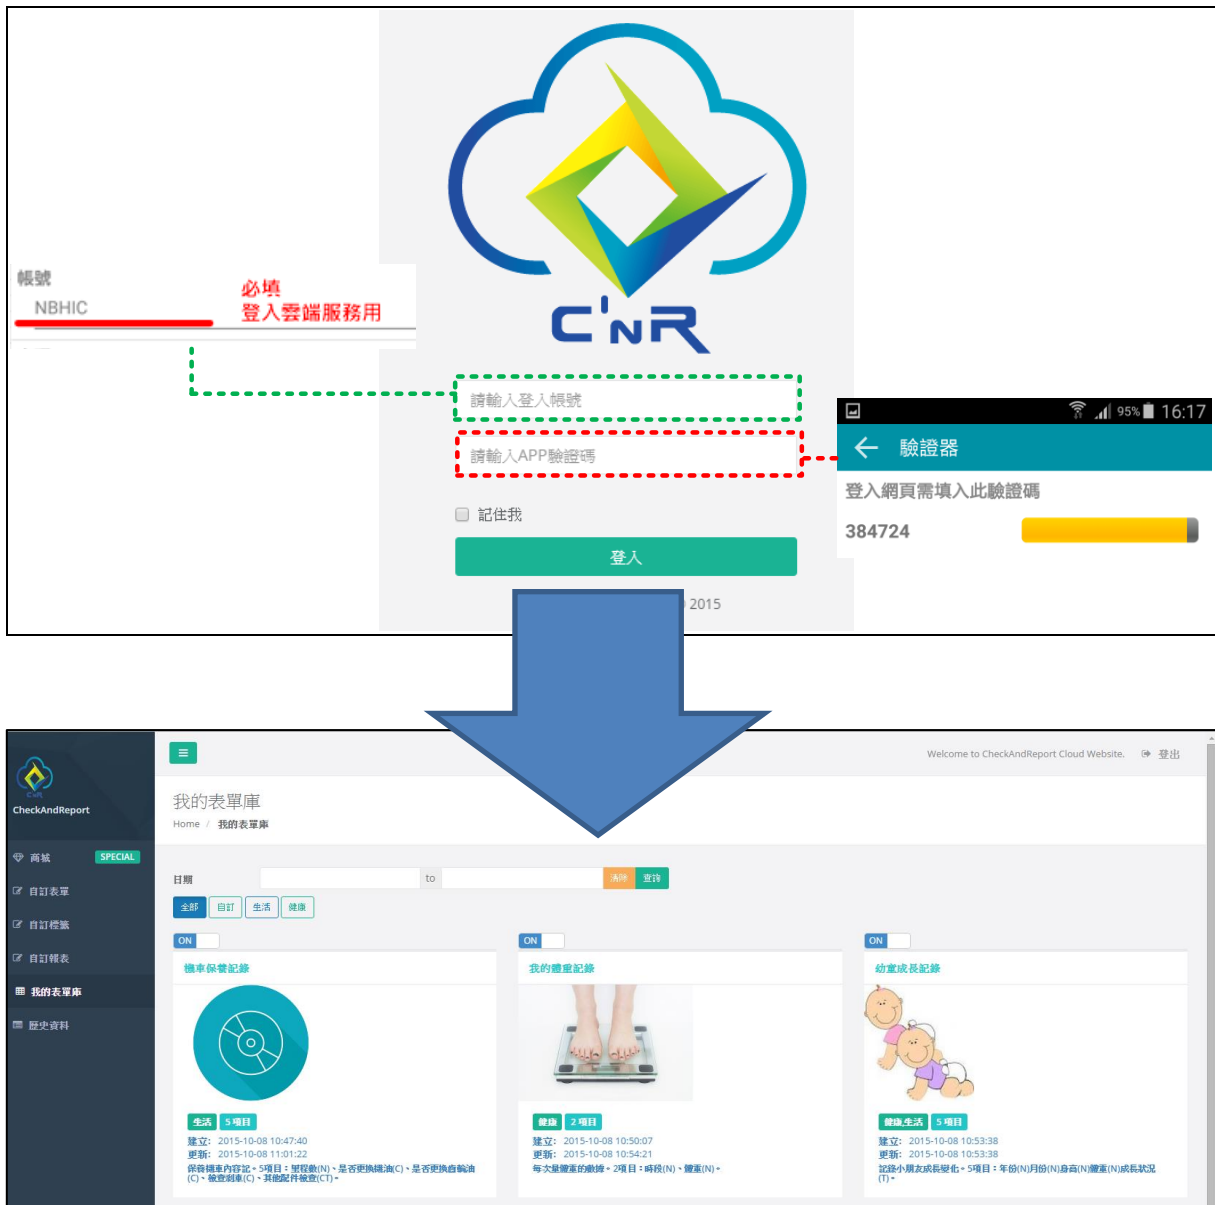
帳號
NBHIC
必填
登入雲端服務用

C'NR

請輸入登入帳號
請輸入APP驗證碼
記住我
登入
2015

95% 16:17
驗證器
登入網頁需填入此驗證碼
384724

CheckAndReport
商城 SPECIAL
自訂表單
自訂標籤
自訂報表
我的表單庫
歷史資料

Welcome to CheckAndReport Cloud Website. 登出

我的表單庫
Home / 我的表單庫

日期 to 清除 查詢
全部 自訂 生活 健康

ON
機車保養記錄
生活 5項目
建立: 2015-10-08 10:47:40
更新: 2015-10-08 11:01:22
保養機車內容記。5項目:里程數(N)、是否更換機油(C)、是否更換齒輪油(C)、檢查剎車(C)、其他配件檢查(CT)。

ON
我的體重記錄
健康 2項目
建立: 2015-10-08 10:50:07
更新: 2015-10-08 10:54:21
每次量體重的數據。2項目:時段(N)、體重(N)。

ON
幼童成長記錄
健康,生活 5項目
建立: 2015-10-08 10:53:38
更新: 2015-10-08 10:53:38
記錄小朋友成長變化。5項目:年份(N)月份(N)身高(N)體重(N)成長狀況(T)。